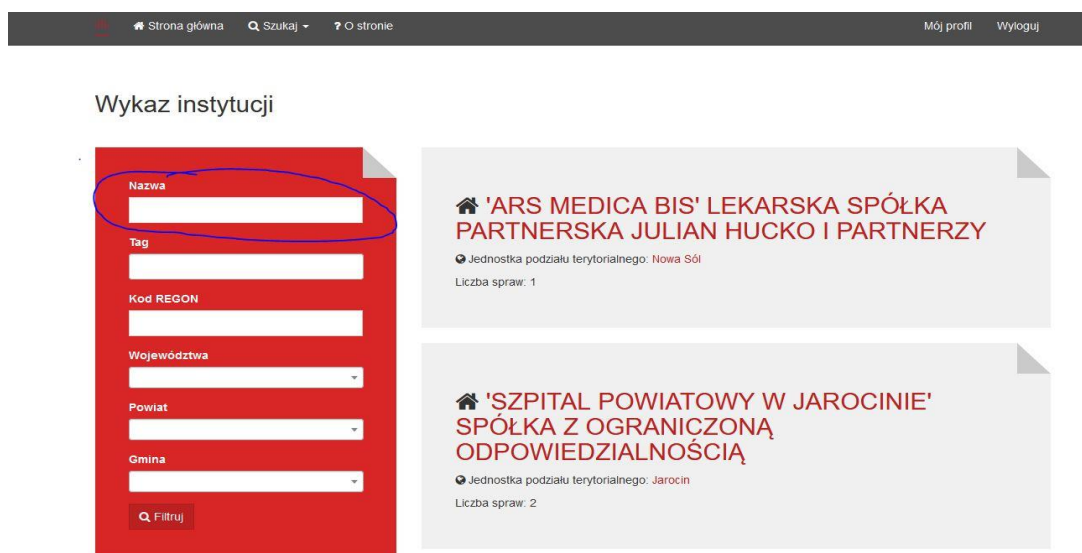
Strona główna Szukaj ? O stronie Mój profil Wyloguj

Wykaz instytucji

Nazwa

Tag

Kod REGON

Województwa

Powiat

Gmina

Filtruj

'ARS MEDICA BIS' LEKARSKA SPÓŁKA PARTNERSKA JULIAN HUCKO I PARTNERZY

Jednostka podziału terytorialnego: Nowa Sól

Liczba spraw: 1

'SZPITAL POWIATOWY W JAROCINIE' SPÓŁKA Z OGRANICZONĄ ODPOWIEDZIALNOŚCIĄ

Jednostka podziału terytorialnego: Jarocin

Liczba spraw: 2